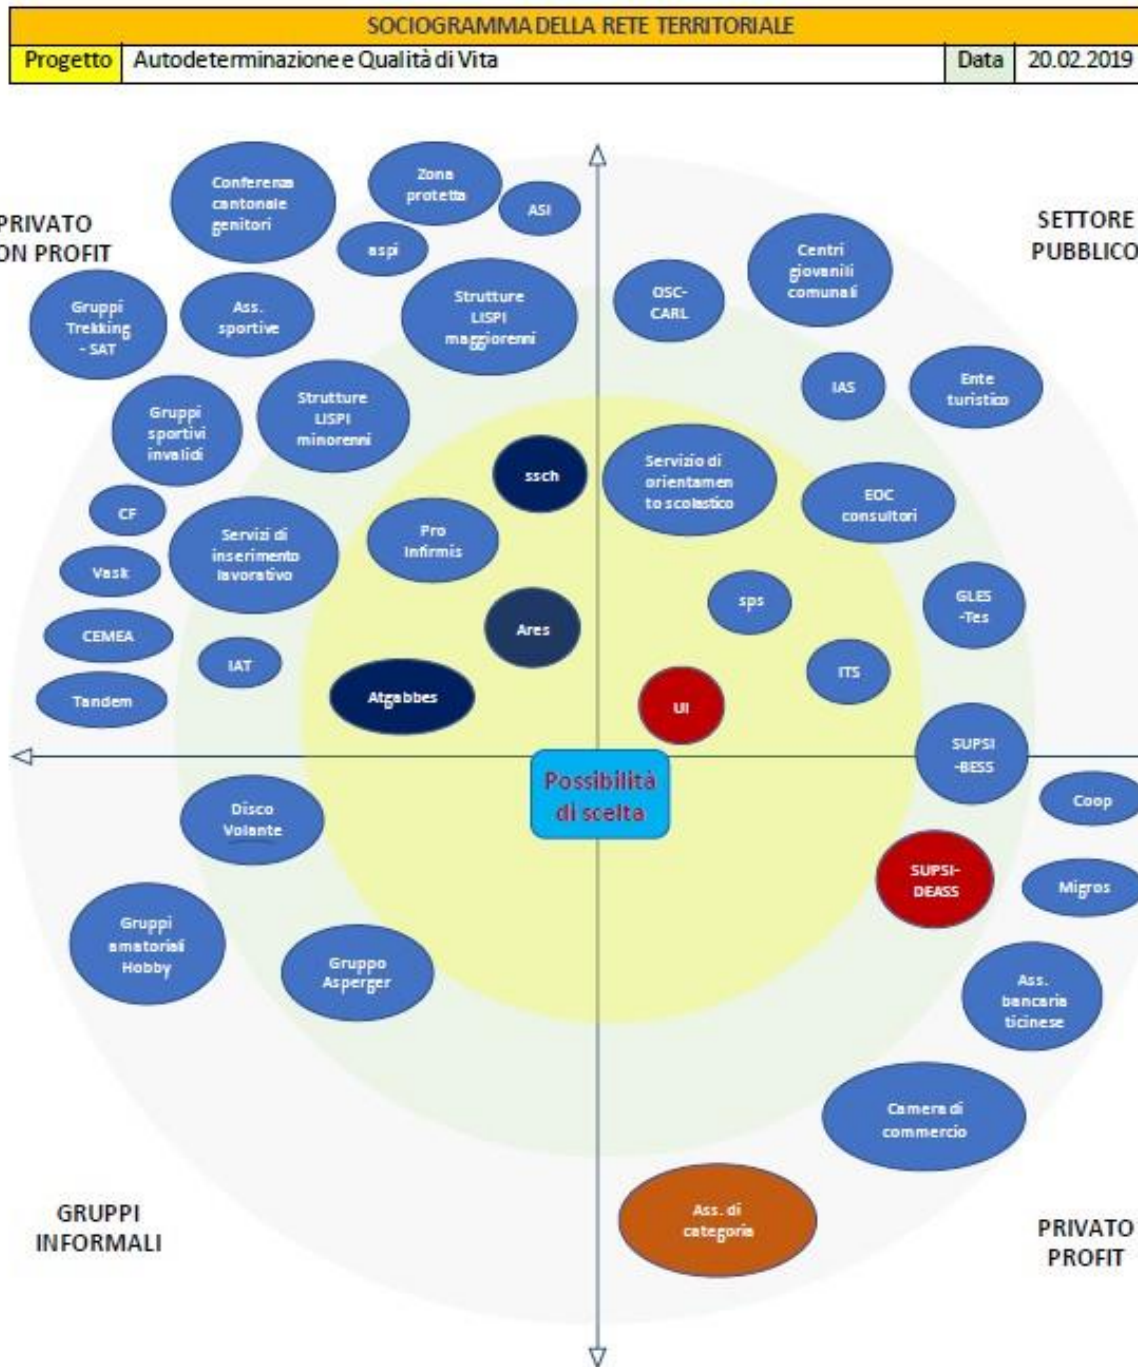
SOCIOGRAMMA DELLA RETE TERRITORIALE

| Progetto | Autodeterminazione e Qualità di Vita | Data | 20.02.2019 |
|---|---|---|---|

PRIVATO
ON PROFIT

SETTORE
PUBBLICO

Conferenza cantonale genitori

Zona protetta

ASI

aspi

Gruppi Trekking - SAT

Ass. sportive

Strutture LISPI maggiorenni

OSC-CARL

Centri giovanili comunali

IAS

Ente turistico

Gruppi sportivi invalidi

Strutture LISPI minorenni

ssch

Servizio di orientamento scolastico

EOC consultori

CF

Servizi di inserimento lavorativo

Pro Infirmis

Vask

sps

GLES -Tes

CEMEA

Ares

IAT

ITS

Tandem

Atgabbes

UI

SUPSI -BESS

Possibilità di scelta

Disco Volante

Coop

SUPSI-DEASS

Migros

Gruppi amatoriali Hobby

Gruppo Asperger

Ass. bancaria ticinese

Camera di commercio

GRUPPI
INFORMALI

Ass. di categoria

PRIVATO
PROFIT